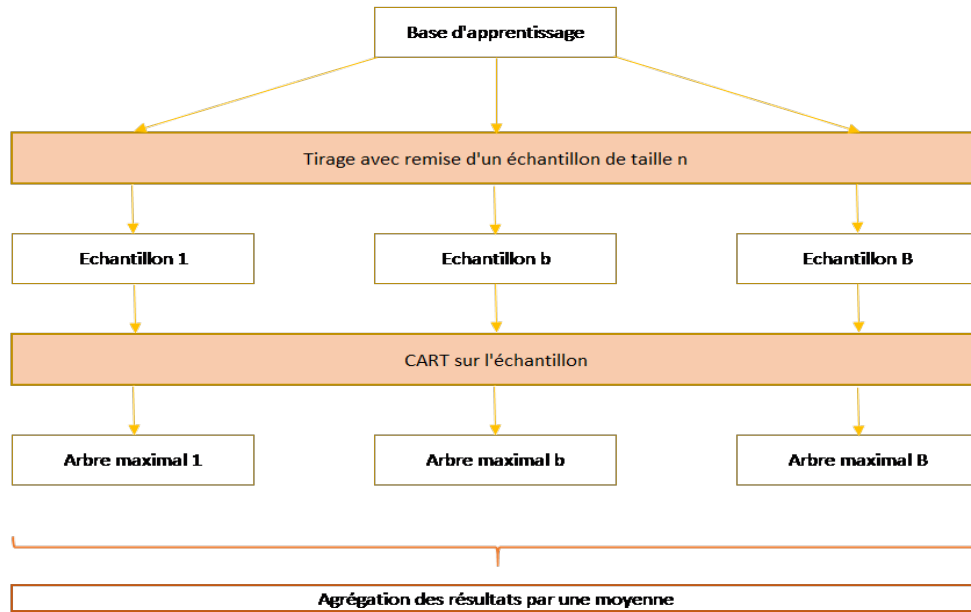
Base d'apprentissage

Tirage avec remise d'un échantillon de taille n

Echantillon 1

Echantillon b

Echantillon B

CART sur l'échantillon

Arbre maximal 1

Arbre maximal b

Arbre maximal B

Agrégation des résultats par une moyenne